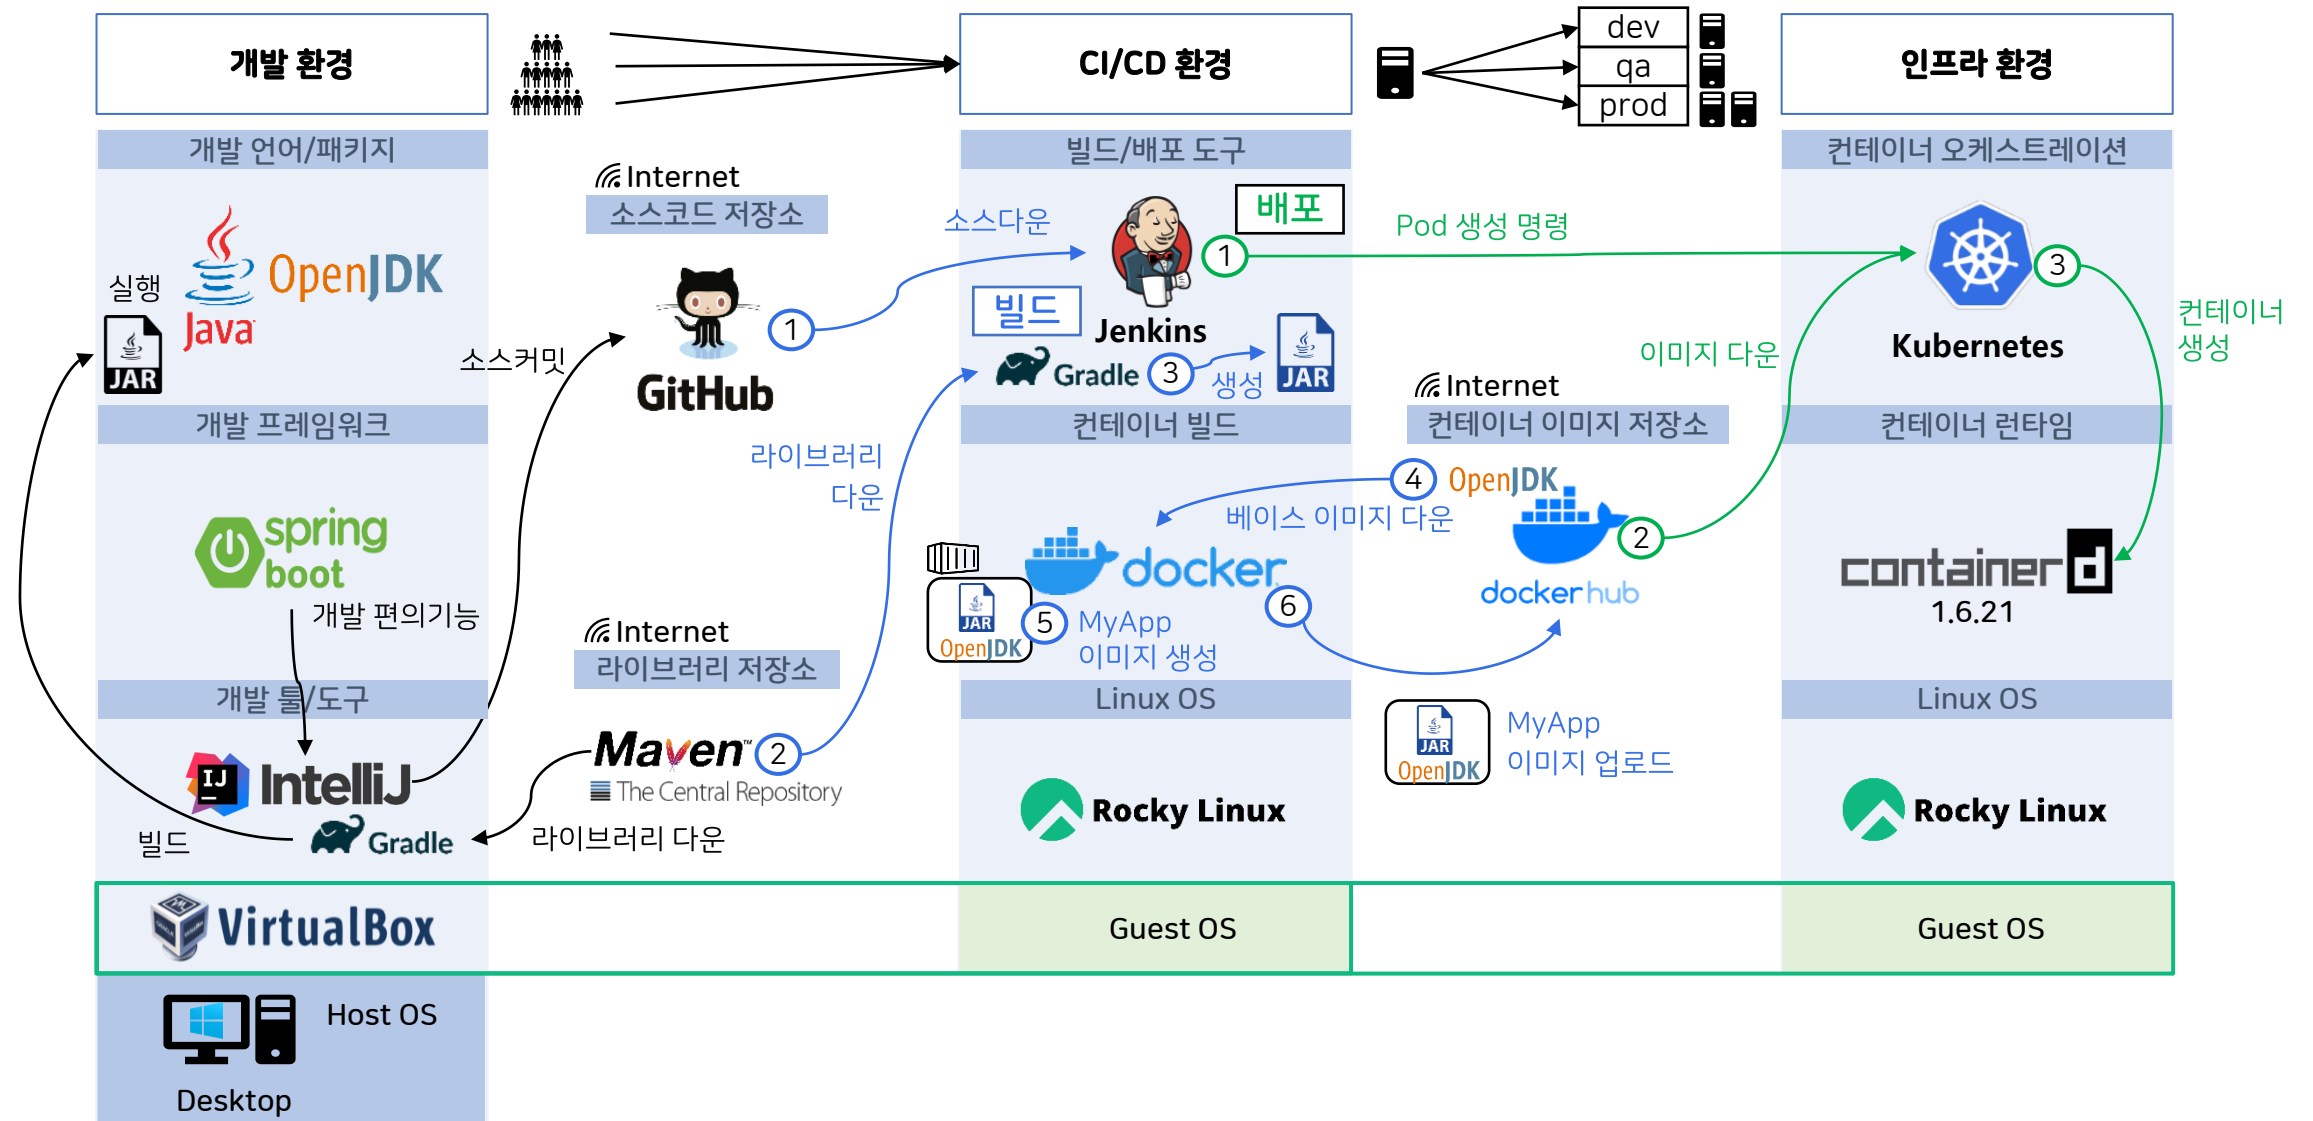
개발 환경

CI/CD 환경

dev
qa
prod

인프라 환경

개발 언어/패키지

실행
JAR
OpenJDK
Java

Internet
소스코드 저장소

소스커밋

1
GitHub

빌드/배포 도구

소스다운

배포

1

Jenkins

빌드

Gradle
3
생성
JAR

Pod 생성 명령

컨테이너 오케스트레이션

3

Kubernetes

컨테이너 생성

이미지 다운

개발 프레임워크

spring boot

개발 편의기능

라이브러리 다운

Internet
컨테이너 이미지 저장소

컨테이너 빌드

4
OpenJDK
베이스 이미지 다운

docker

2
docker hub

컨테이너 런타임

containerd
1.6.21

JAR
OpenJDK
5
MyApp
이미지 생성

6

Internet
라이브러리 저장소

개발 툴/도구

Linux OS

Linux OS

IntelliJ

Maven
2
The Central Repository

JAR
OpenJDK
MyApp
이미지 업로드

빌드
Gradle

라이브러리 다운

Rocky Linux

Rocky Linux

VirtualBox

Guest OS

Guest OS

Host OS

Desktop